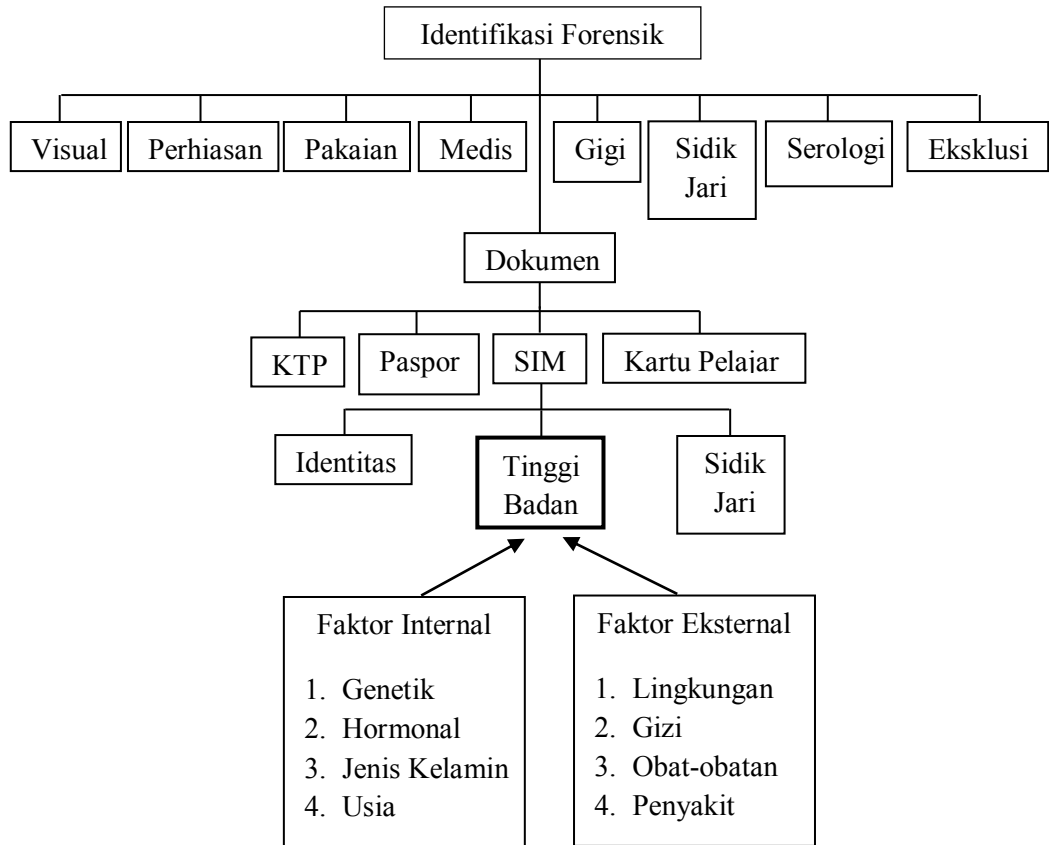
Identifikasi Forensik

Visual

Perhiasan

Pakaian

Medis

Gigi

Sidik Jari

Serologi

Eksklusi

Dokumen

KTP

Paspor

SIM

Kartu Pelajar

Identitas

Tinggi Badan

Sidik Jari

Faktor Internal

1. Genetik
2. Hormonal
3. Jenis Kelamin
4. Usia

Faktor Eksternal

1. Lingkungan
2. Gizi
3. Obat-obatan
4. Penyakit